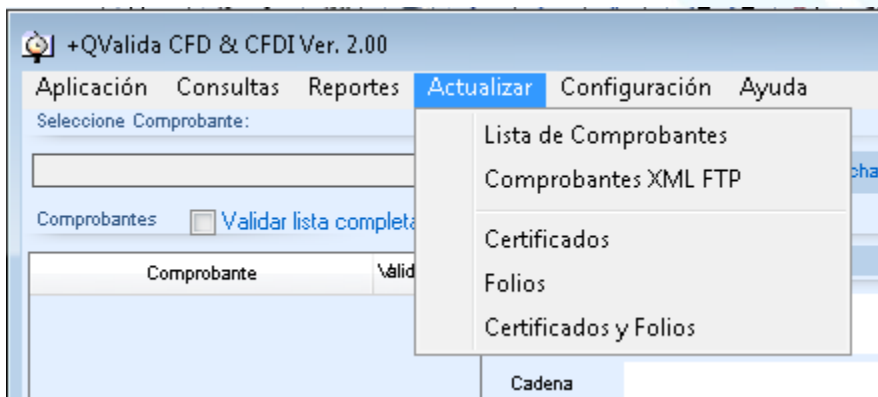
+QValida CFD & CFDI Ver. 2.00

Aplicación Consultas Reportes Actualizar Configuración Ayuda

Seleccione Comprobante:

Comprobantes Validar lista completa

Comprobante Valid

Lista de Comprobantes
Comprobantes XML FTP
Certificados
Folios
Certificados y Folios

cha

Cadena